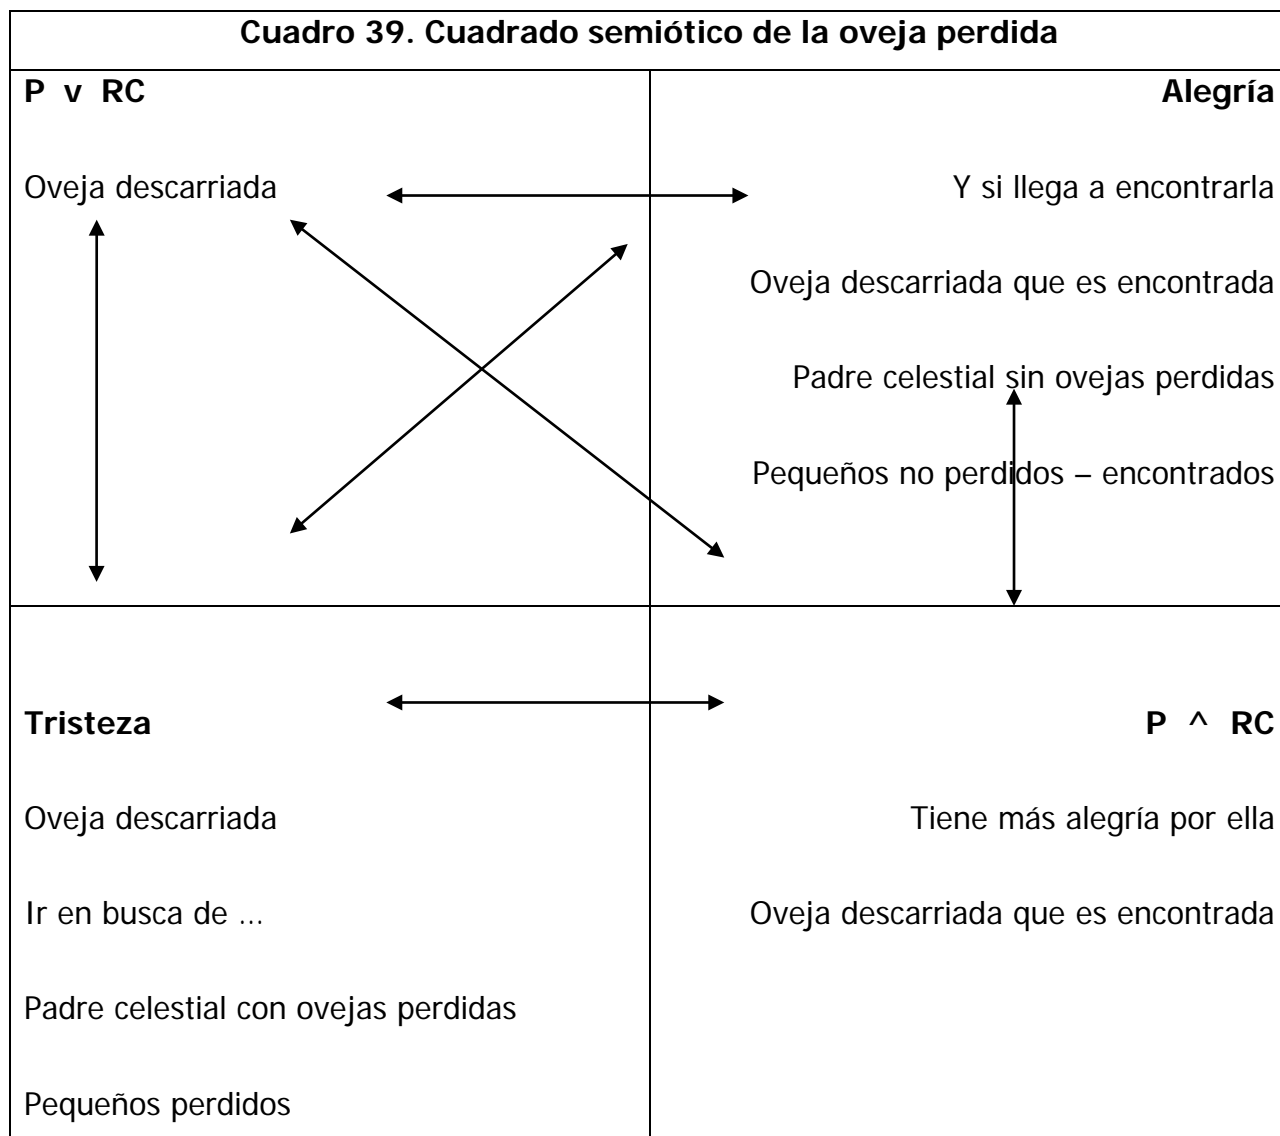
| Cuadro 39. Cuadrado semiótico de la oveja perdida | |
|---|---|
| P v RC<br><br>Oveja descarriada | Alegría<br><br>Y si llega a encontrarla<br><br>Oveja descarriada que es encontrada<br><br>Padre celestial sin ovejas perdidas<br><br>Pequeños no perdidos – encontrados |
| Tristeza<br><br>Oveja descarriada<br><br>Ir en busca de …<br><br>Padre celestial con ovejas perdidas<br><br>Pequeños perdidos | P ^ RC<br><br>Tiene más alegría por ella<br><br>Oveja descarriada que es encontrada |